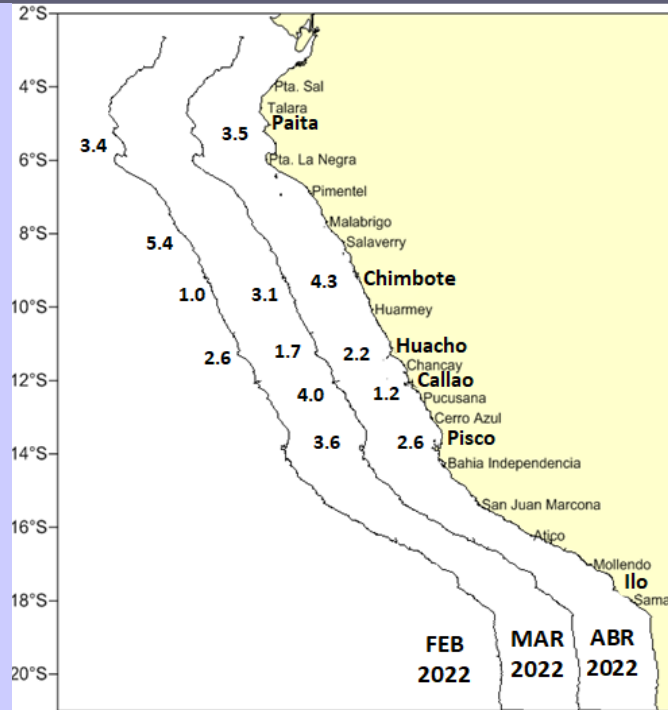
2°S
4°S
6°S
8°S
10°S
12°S
14°S
16°S
18°S
20°S

Pta. Sal
Talara
Paita
Pta. La Negra
Pimentel
Malabrigo
Salaverry
Chimbote
Huarmey
Huacho
Chancay
Callao
Pucusana
Cerro Azul
Pisco
Bahia Independencia
San Juan Marcona
Atico
Mollendo
Ilo
Sama

3.4
3.5
5.4
4.3
1.0
3.1
2.6
1.7
2.2
4.0
1.2
3.6
2.6

FEB 2022
MAR 2022
ABR 2022